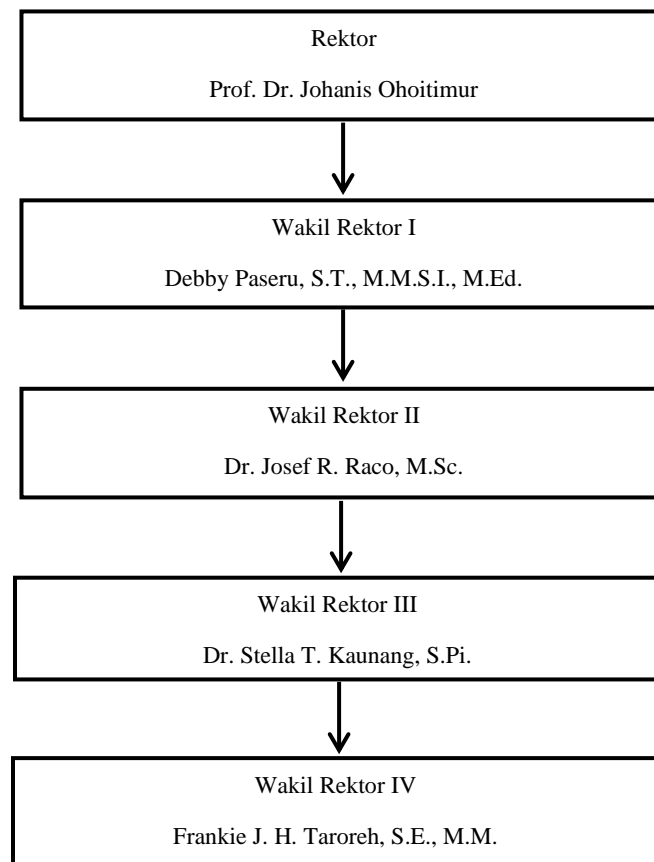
Rektor

Prof. Dr. Johanis Ohoitimur

Wakil Rektor I

Debby Paseru, S.T., M.M.S.I., M.Ed.

Wakil Rektor II

Dr. Josef R. Raco, M.Sc.

Wakil Rektor III

Dr. Stella T. Kaunang, S.Pi.

Wakil Rektor IV

Frankie J. H. Taroreh, S.E., M.M.